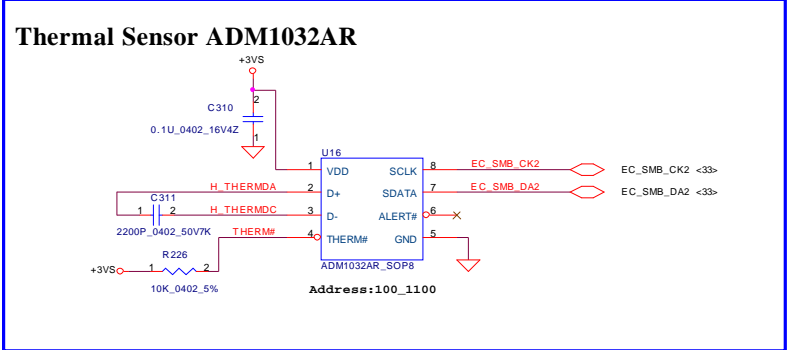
Thermal Sensor ADM1032AR

+3VS

2
C310
0.1U_0402_16V4Z
1

U16
1 VDD
2 D+
3 D-
4 THERM#
SCLK 8
SDATA 7
ALERT# 6
GND 5
ADM1032AR_SOP8

EC_SMB_CK2
EC_SMB_DA2
EC_SMB_CK2 <33>
EC_SMB_DA2 <33>

H_THERMDA
C311
1 2
H_THERMDC
2200P_0402_50V7K

THERM#
R226
+3VS 1 2
10K_0402_5%

Address:100_1100